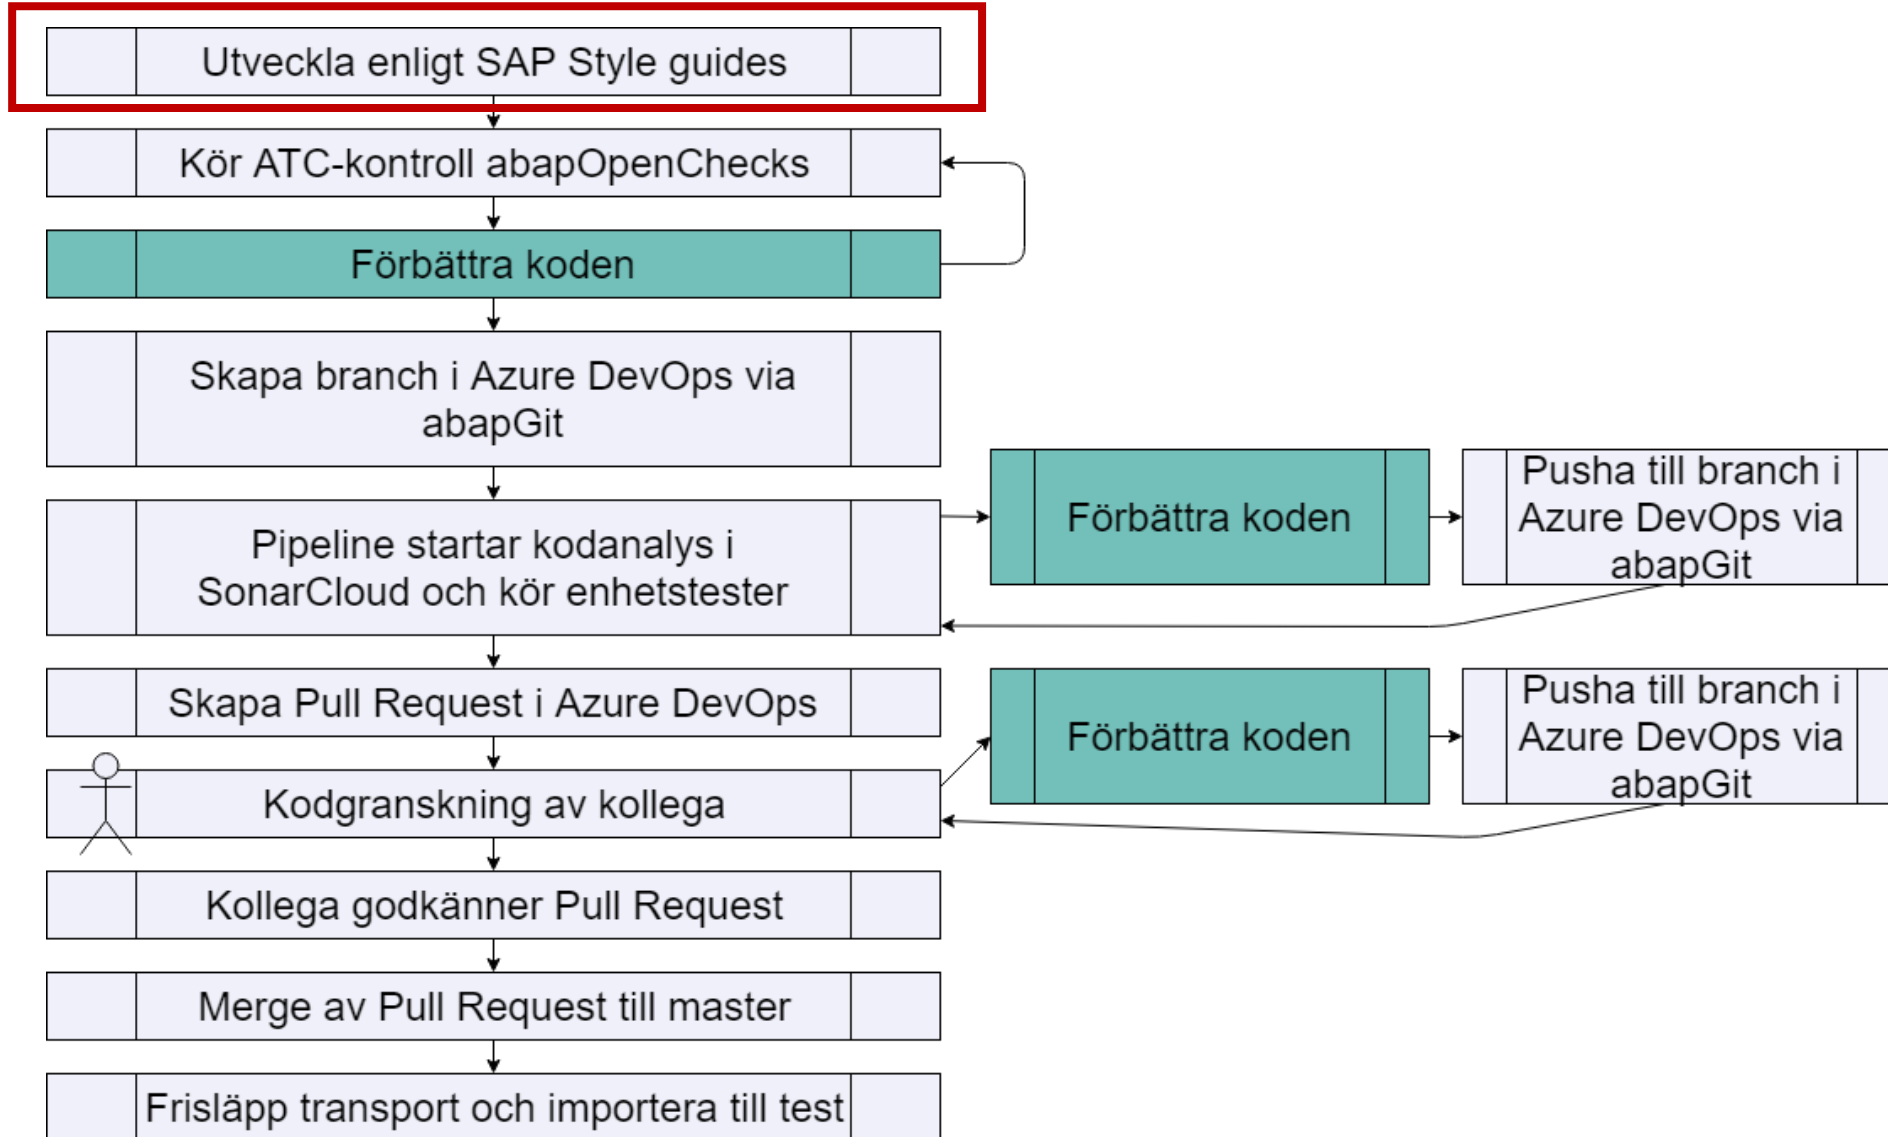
Utveckla enligt SAP Style guides

Kör ATC-kontroll abapOpenChecks

Förbättra koden

Skapa branch i Azure DevOps via abapGit

Pipeline startar kodanalys i SonarCloud och kör enhetstester

Förbättra koden

Pusha till branch i Azure DevOps via abapGit

Skapa Pull Request i Azure DevOps

Förbättra koden

Pusha till branch i Azure DevOps via abapGit

Kodgranskning av kollega

Kollega godkänner Pull Request

Merge av Pull Request till master

Frisläpp transport och importera till test